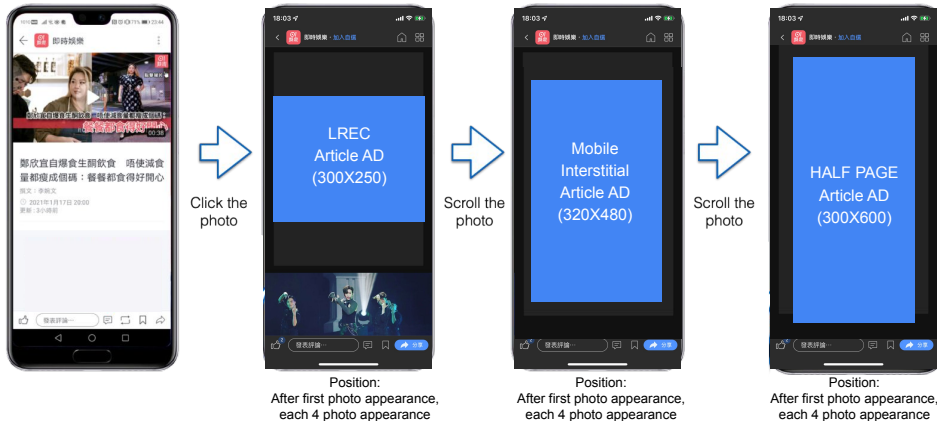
即時娛樂

鄭欣宜自爆食生酮飲食 唔使減食量都瘦成個碼：餐餐都食得好開心

撰文：李嘉文

2021年1月17日 20:00

更新：3小時前

00:36

發表評論…

Click the photo

18:03

即時娛樂 · 加入自選

LREC Article AD (300X250)

發表評論…

分享

Position: After first photo appearance, each 4 photo appearance

Scroll the photo

18:03

即時娛樂 · 加入自選

Mobile Interstitial Article AD (320X480)

發表評論…

分享

Position: After first photo appearance, each 4 photo appearance

Scroll the photo

18:03

即時娛樂 · 加入自選

HALF PAGE Article AD (300X600)

發表評論…

分享

Position: After first photo appearance, each 4 photo appearance